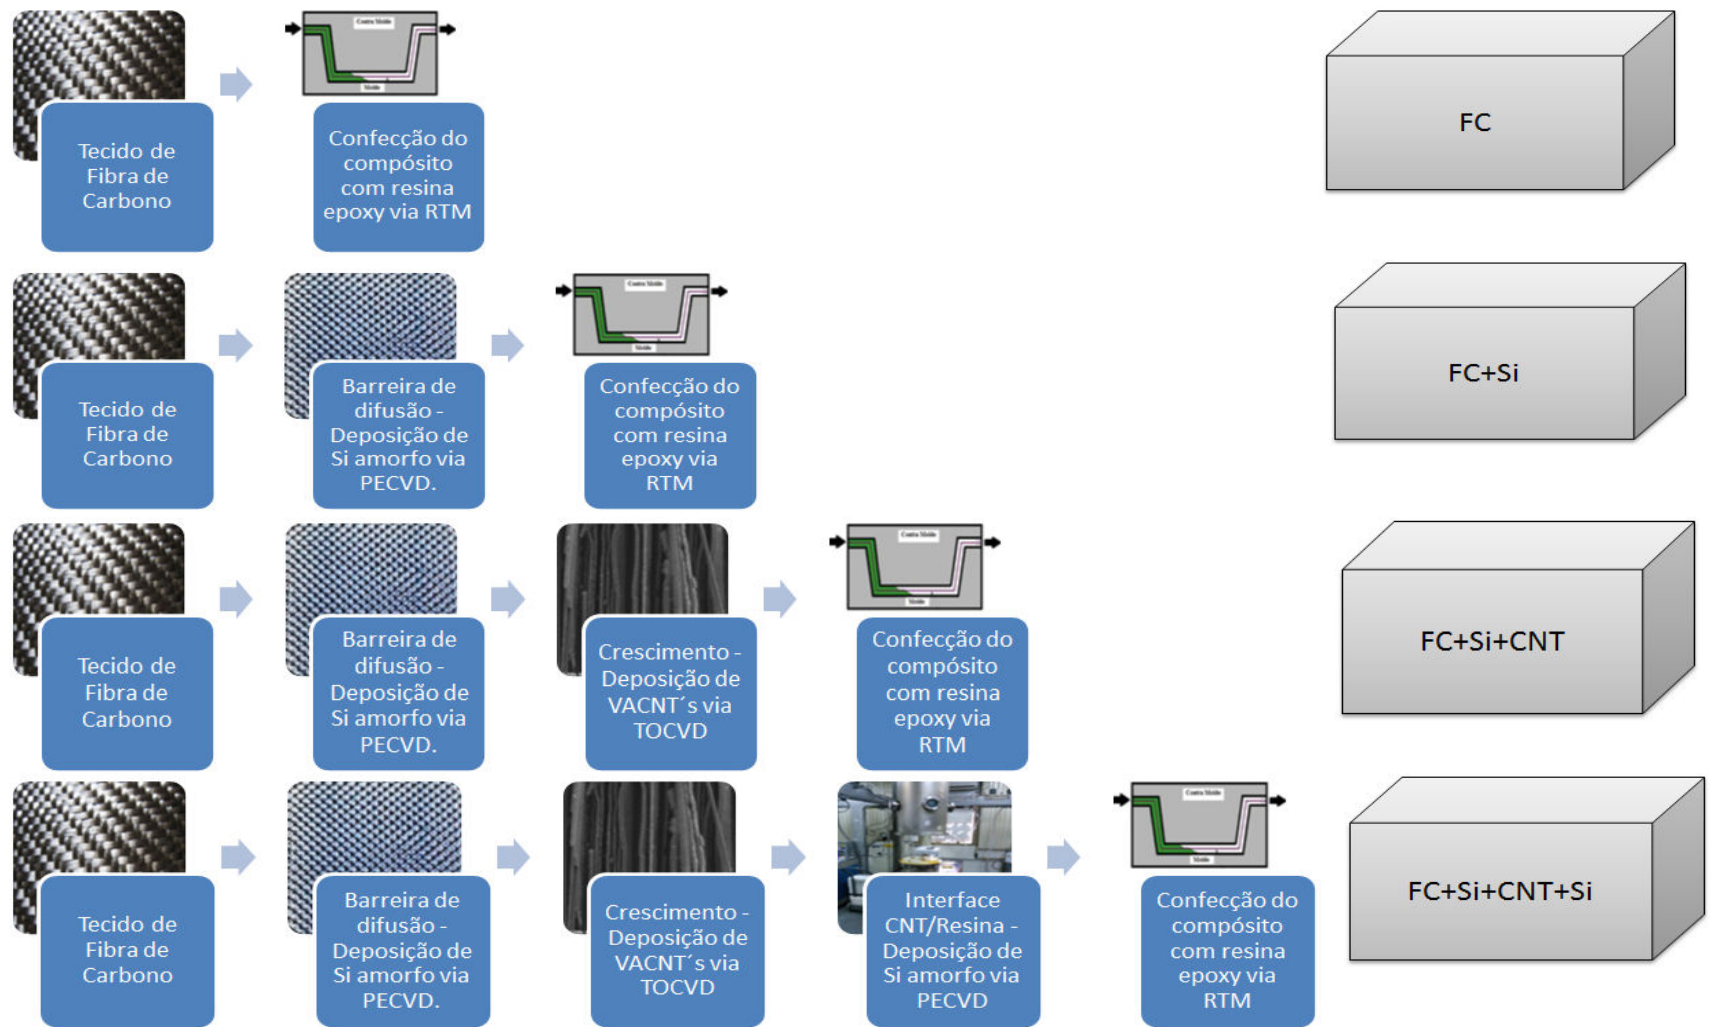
Tecido de Fibra de Carbono

Contra Molde
Molde

Confecção do compósito com resina epoxy via RTM

FC

Tecido de Fibra de Carbono

Barreira de difusão - Deposição de Si amorfo via PECVD.

Contra Molde
Molde

Confecção do compósito com resina epoxy via RTM

FC+Si

Tecido de Fibra de Carbono

Barreira de difusão - Deposição de Si amorfo via PECVD.

Crescimento - Deposição de VACNT´s via TOCVD

Contra Molde
Molde

Confecção do compósito com resina epoxy via RTM

FC+Si+CNT

Tecido de Fibra de Carbono

Barreira de difusão - Deposição de Si amorfo via PECVD.

Crescimento - Deposição de VACNT´s via TOCVD

Interface CNT/Resina - Deposição de Si amorfo via PECVD

Contra Molde
Molde

Confecção do compósito com resina epoxy via RTM

FC+Si+CNT+Si